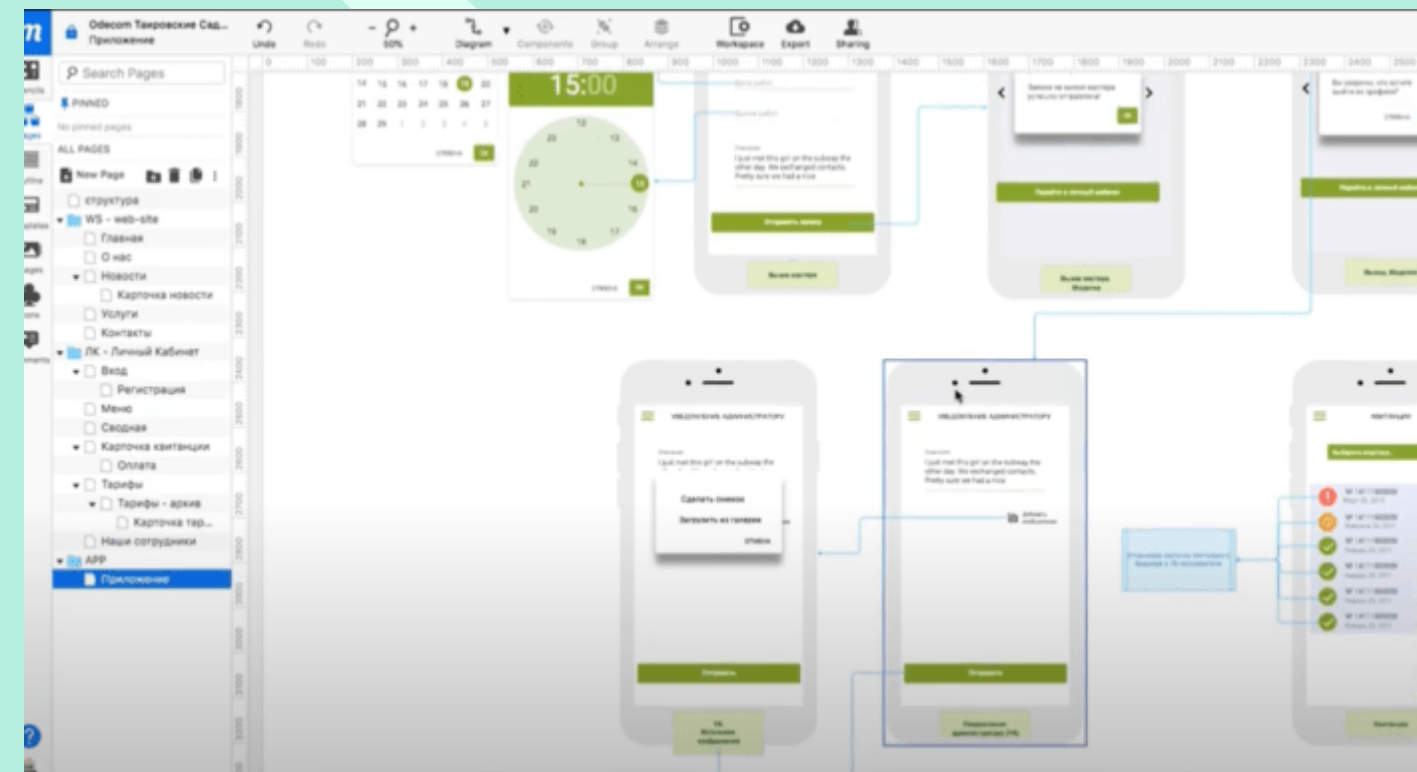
Odecom Таировские Сад...
Приложение

Undo
Redo
50%
Diagram
Components
Group
Arrange
Workspace
Export
Sharing

Search Pages
PINNED
No pinned pages
ALL PAGES
New Page
структура
WS - web-site
Главная
О нас
Новости
Карточка новости
Услуги
Контакты
ЛК - Личный Кабинет
Вход
Регистрация
Меню
Сводная
Карточка квитанции
Оплата
Тарифы
Тарифы - архив
Карточка тар...
Наши сотрудники
APP
Приложение

15:00

I just met this girl on the subway the other day. We exchanged contacts. Pretty sure we had a nice

Отправить заявку
Вызов мастера
Перейти в личный кабинет
Вызов мастера. Модалка
Перейти в личный кабинет
Вызов. Модалка

УВЕДОМЛЕНИЕ АДМИНИСТРАТОРУ
I just met this girl on the subway the other day. We exchanged contacts. Pretty sure we had a nice
Сделать снимок
Загрузить из галереи
ОТМЕНА
Отправить

УВЕДОМЛЕНИЕ АДМИНИСТРАТОРУ
I just met this girl on the subway the other day. We exchanged contacts. Pretty sure we had a nice
Добавить изображение
Отправить

КВИТАНЦИИ
Квитанции